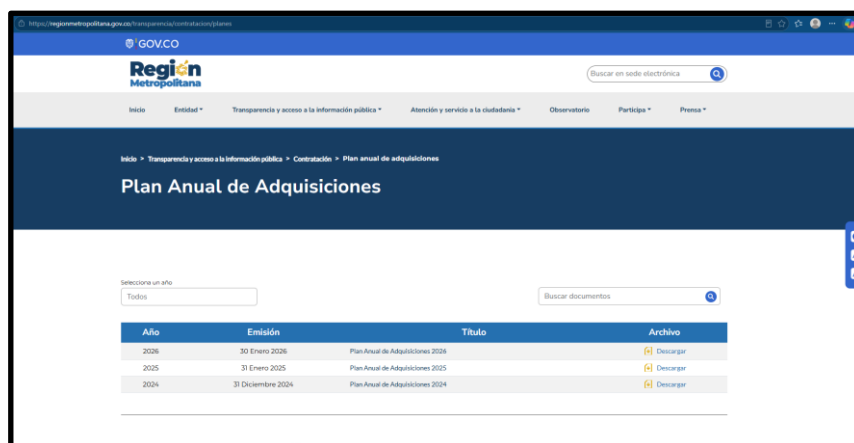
https://regionmetropolitana.gov.co/transparencia/contratacion/planes

GOV.CO

Región Metropolitana

Buscar en sede electrónica

Inicio Entidad Transparencia y acceso a la información pública Atención y servicio a la ciudadanía Observatorio Participa Prensa

Inicio > Transparencia y acceso a la información pública > Contratación > Plan anual de adquisiciones

Plan Anual de Adquisiciones

Selecciona un año
Todos

Buscar documentos

| Año | Emisión | Título | Archivo |
|---|---|---|---|
| 2026 | 30 Enero 2026 | Plan Anual de Adquisiciones 2026 | Descargar |
| 2025 | 31 Enero 2025 | Plan Anual de Adquisiciones 2025 | Descargar |
| 2024 | 31 Diciembre 2024 | Plan Anual de Adquisiciones 2024 | Descargar |